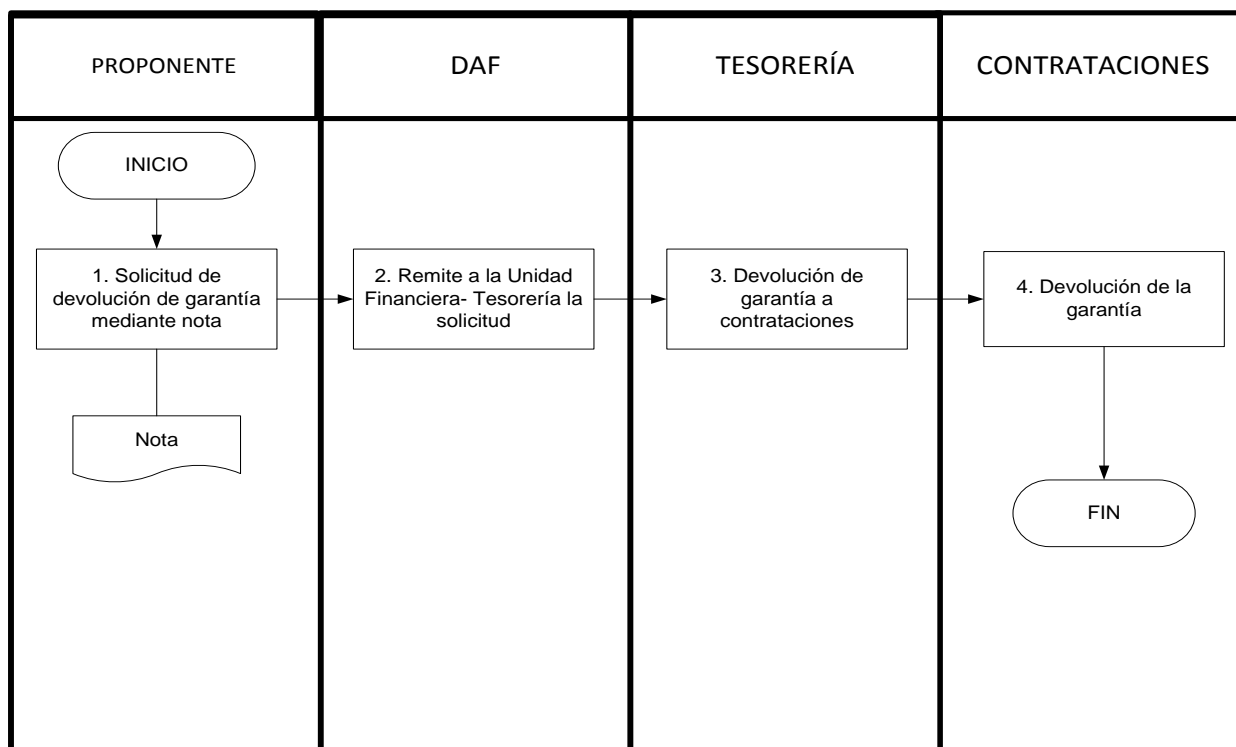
PROPONENTE

DAF

TESORERÍA

CONTRATACIONES

INICIO

1. Solicitud de devolución de garantía mediante nota

Nota

2. Remite a la Unidad Financiera- Tesorería la solicitud

3. Devolución de garantía a contrataciones

4. Devolución de la garantía

FIN